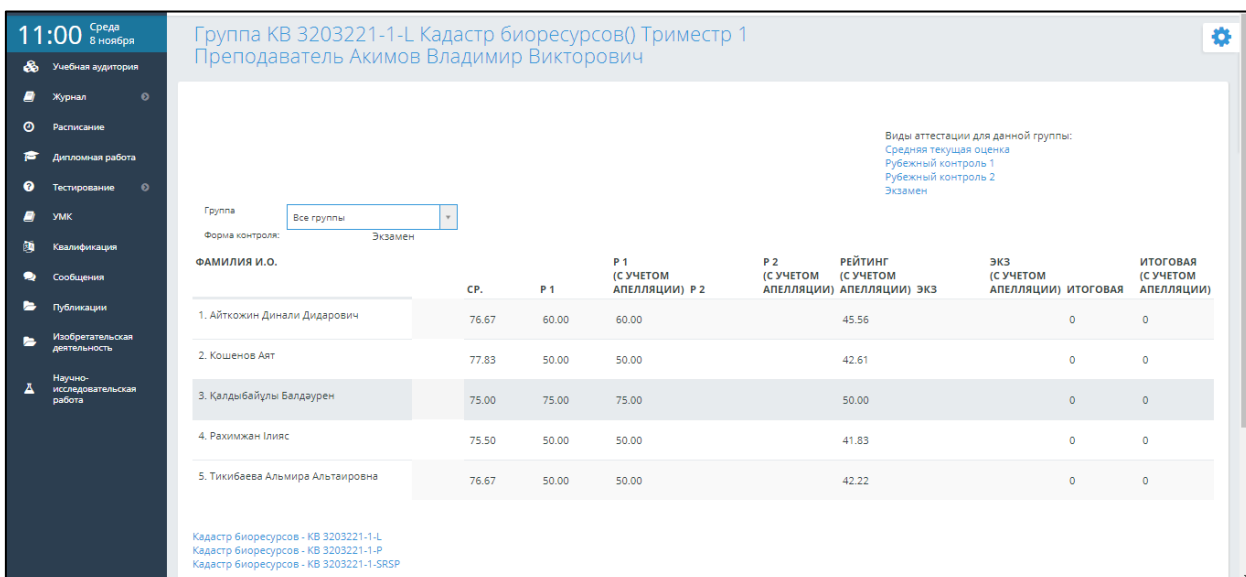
11:00 Среда 8 ноября

Учебная аудитория
Журнал
Расписание
Дипломная работа
Тестирование
УМК
Квалификация
Сообщения
Публикации
Изобретательская деятельность
Научно-исследовательская работа

Группа КВ 3203221-1-L Кадастр биоресурсов() Триместр 1
Преподаватель Акимов Владимир Викторович

Виды аттестации для данной группы:
Средняя текущая оценка
Рубежный контроль 1
Рубежный контроль 2
Экзамен

Группа Все группы
Форма контроля: Экзамен

| ФАМИЛИЯ И.О. | СР. | Р 1 | Р 1 (С УЧЕТОМ АПЕЛЛЯЦИИ) | Р 2 | Р 2 (С УЧЕТОМ АПЕЛЛЯЦИИ) | РЕЙТИНГ (С УЧЕТОМ АПЕЛЛЯЦИИ) | ЭКЗ | ЭКЗ (С УЧЕТОМ АПЕЛЛЯЦИИ) | ИТОГОВАЯ | ИТОГОВАЯ (С УЧЕТОМ АПЕЛЛЯЦИИ) |
|---|---|---|---|---|---|---|---|---|---|---|
| 1. Айткожин Динали Дидарович | 76.67 | 60.00 | 60.00 | | | 45.56 | | | 0 | 0 |
| 2. Кошенов Аят | 77.83 | 50.00 | 50.00 | | | 42.61 | | | 0 | 0 |
| 3. Қалдыбайұлы Балдәурен | 75.00 | 75.00 | 75.00 | | | 50.00 | | | 0 | 0 |
| 4. Рахимжан Іляс | 75.50 | 50.00 | 50.00 | | | 41.83 | | | 0 | 0 |
| 5. Тикибаева Альмира Альтаировна | 76.67 | 50.00 | 50.00 | | | 42.22 | | | 0 | 0 |

Кадастр биоресурсов - КВ 3203221-1-L
Кадастр биоресурсов - КВ 3203221-1-P
Кадастр биоресурсов - КВ 3203221-1-SRSP